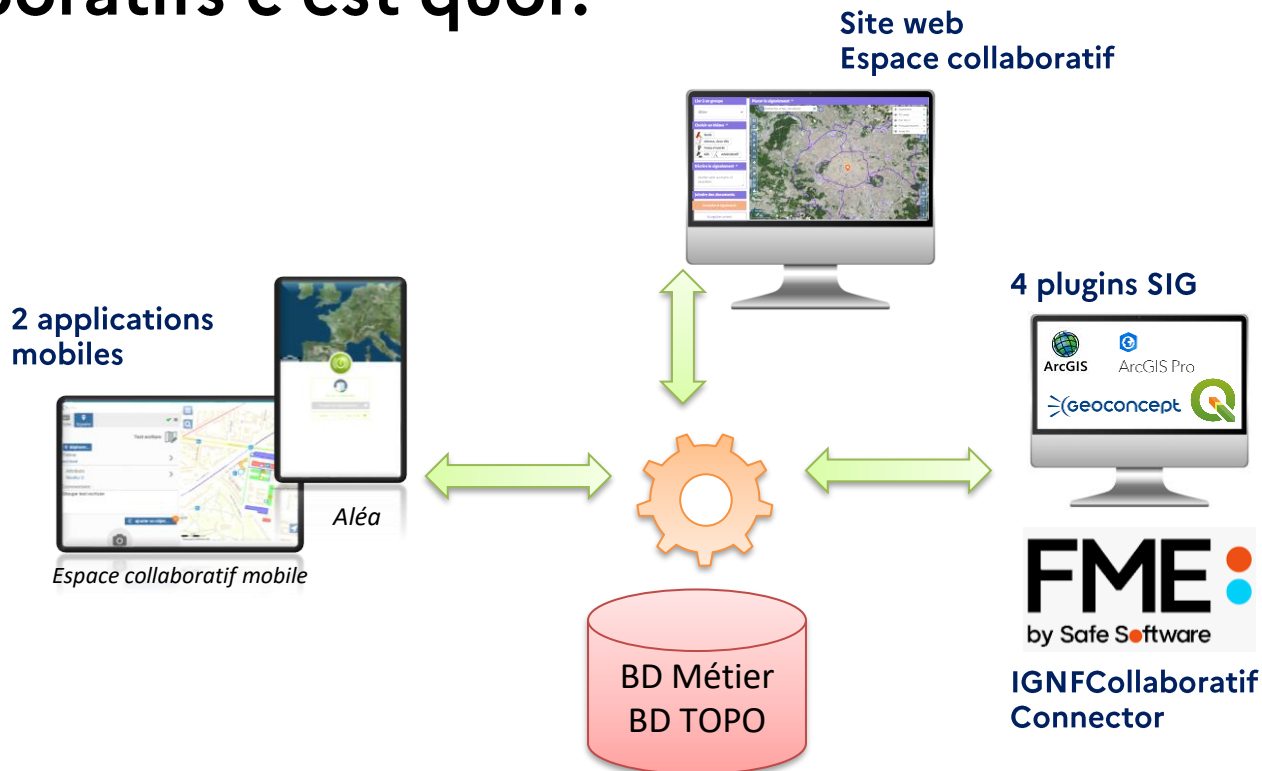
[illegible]boratifs c'est quoi?

Site web
Espace collaboratif

2 applications mobiles

Aléa

Espace collaboratif mobile

4 plugins SIG

ArcGIS

ArcGIS Pro

Geoconcept

FME
by Safe Software

IGNFCollaboratif Connector

BD Métier
BD TOPO